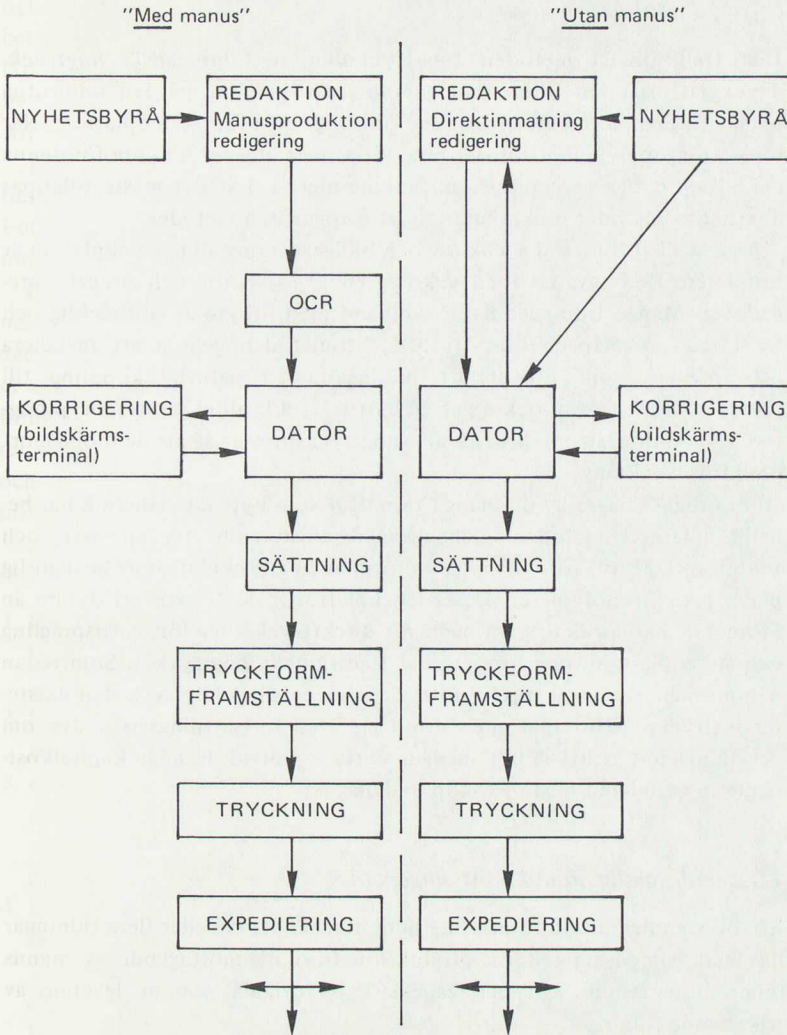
"Med manus"

"Utan manus"

NYHETSBYRÅ

REDAKTION
Manusproduktion
redigering

REDAKTION
Direktinmatning
redigering

NYHETSBYRÅ

OCR

KORRIGERING
(bildskärms-
terminal)

DATOR

DATOR

KORRIGERING
(bildskärms-
terminal)

SÄTTNING

SÄTTNING

TRYCKFORM-
FRAMSTÄLLNING

TRYCKFORM-
FRAMSTÄLLNING

TRYCKNING

TRYCKNING

EXPEDIERING

EXPEDIERING